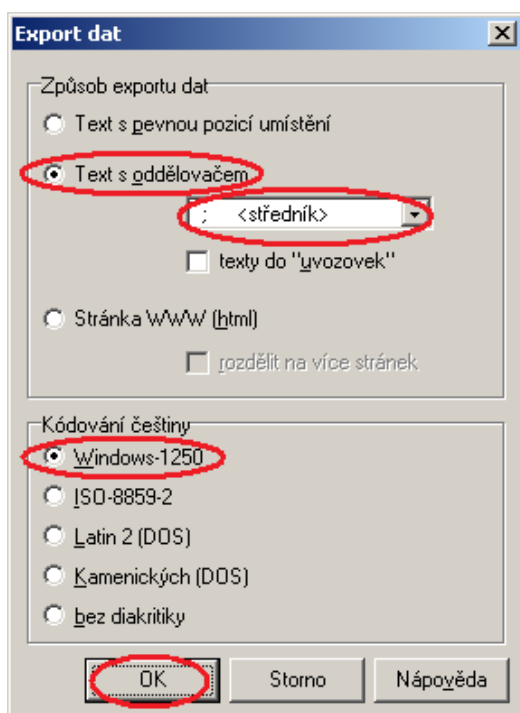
Export dat

Způsob exportu dat

Text s pevnou pozicí umístění

Text s oddělovačem

; <středník>

texty do "uvozovek"

Stránka WWW (html)

rozdělit na více stránek

Kódování češtiny

Windows-1250

ISO-8859-2

Latin 2 (DOS)

Kamenických (DOS)

bez diakritiky

OK

Storno

Nápověda